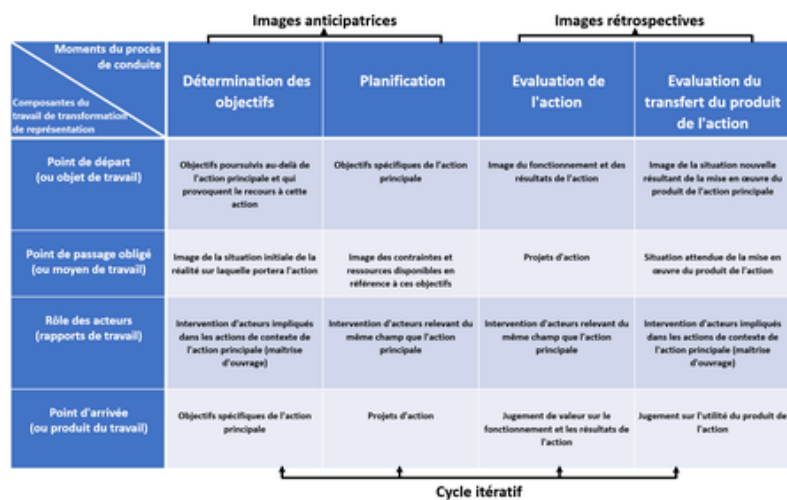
Images anticipatrices

Images rétrospectives

| Moments du procès de conduite / Composantes du travail de transformation de représentation | Détermination des objectifs | Planification | Evaluation de l'action | Evaluation du transfert du produit de l'action |
|---|---|---|---|---|
| Point de départ (ou objet de travail) | Objectifs poursuivis au-delà de l'action principale et qui provoquent le recours à cette action | Objectifs spécifiques de l'action principale | Image du fonctionnement et des résultats de l'action | Image de la situation nouvelle résultant de la mise en œuvre du produit de l'action principale |
| Point de passage obligé (ou moyen de travail) | Image de la situation initiale de la réalité sur laquelle portera l'action | Image des contraintes et ressources disponibles en référence à ces objectifs | Projets d'action | Situation attendue de la mise en œuvre du produit de l'action |
| Rôle des acteurs (rapports de travail) | Intervention d'acteurs impliqués dans les actions de contexte de l'action principale (maîtrise d'ouvrage) | Intervention d'acteurs relevant du même champ que l'action principale | Intervention d'acteurs relevant du même champ que l'action principale | Intervention d'acteurs impliqués dans les actions de contexte de l'action principale (maîtrise d'ouvrage) |
| Point d'arrivée (ou produit du travail) | Objectifs spécifiques de l'action principale | Projets d'action | Jugement de valeur sur le fonctionnement et les résultats de l'action | Jugement sur l'utilité du produit de l'action |

Cycle itératif